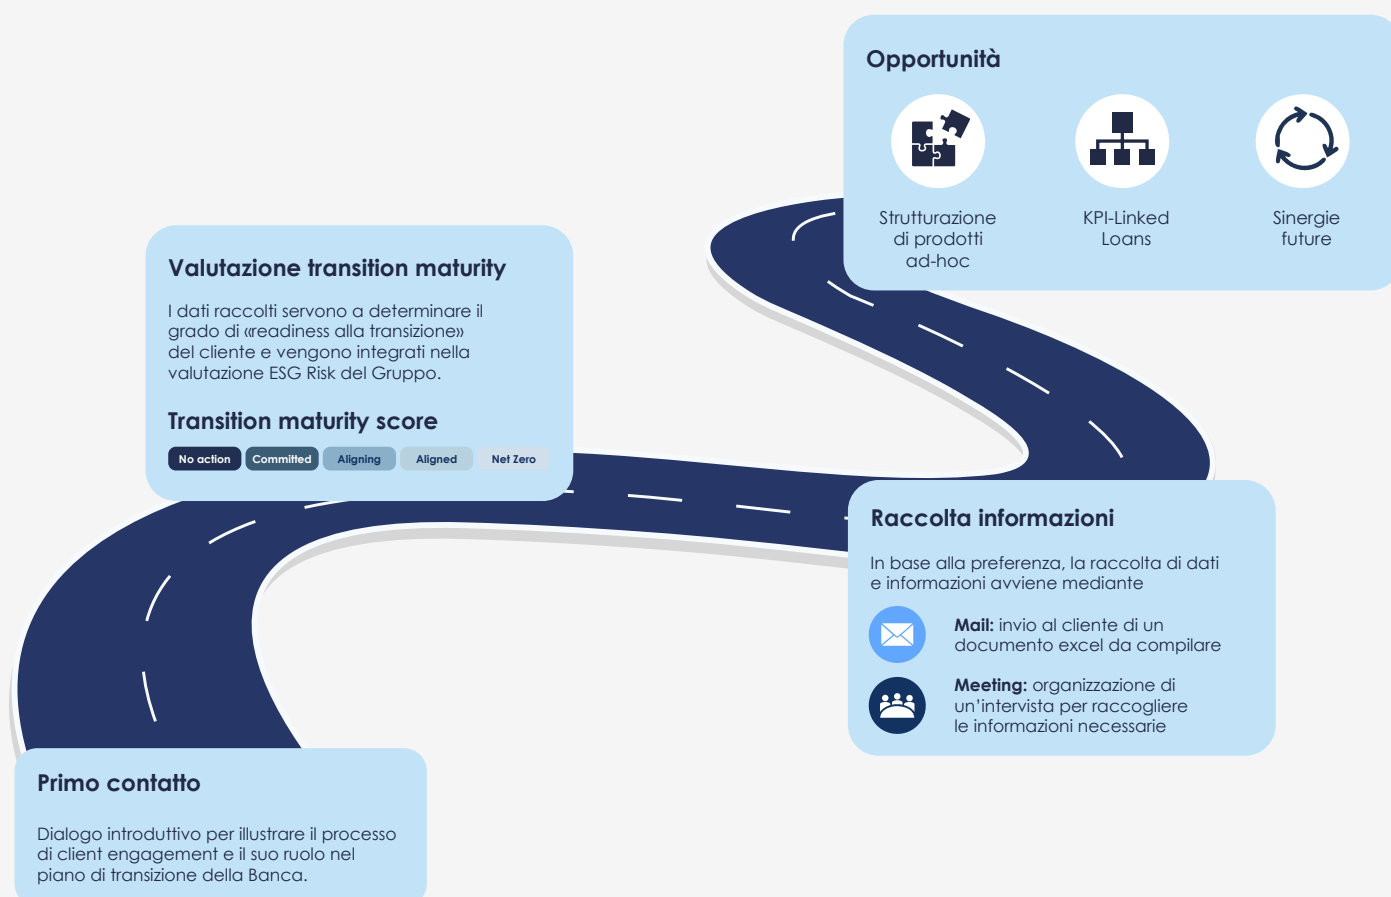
Opportunità

Strutturazione di prodotti ad-hoc

KPI-Linked Loans

Sinergie future

Valutazione transition maturity

I dati raccolti servono a determinare il grado di «readiness alla transizione» del cliente e vengono integrati nella valutazione ESG Risk del Gruppo.

Transition maturity score

No action | Committed | Aligning | Aligned | Net Zero

Raccolta informazioni

In base alla preferenza, la raccolta di dati e informazioni avviene mediante

**Mail:** invio al cliente di un documento excel da compilare

**Meeting:** organizzazione di un'intervista per raccogliere le informazioni necessarie

Primo contatto

Dialogo introduttivo per illustrare il processo di client engagement e il suo ruolo nel piano di transizione della Banca.